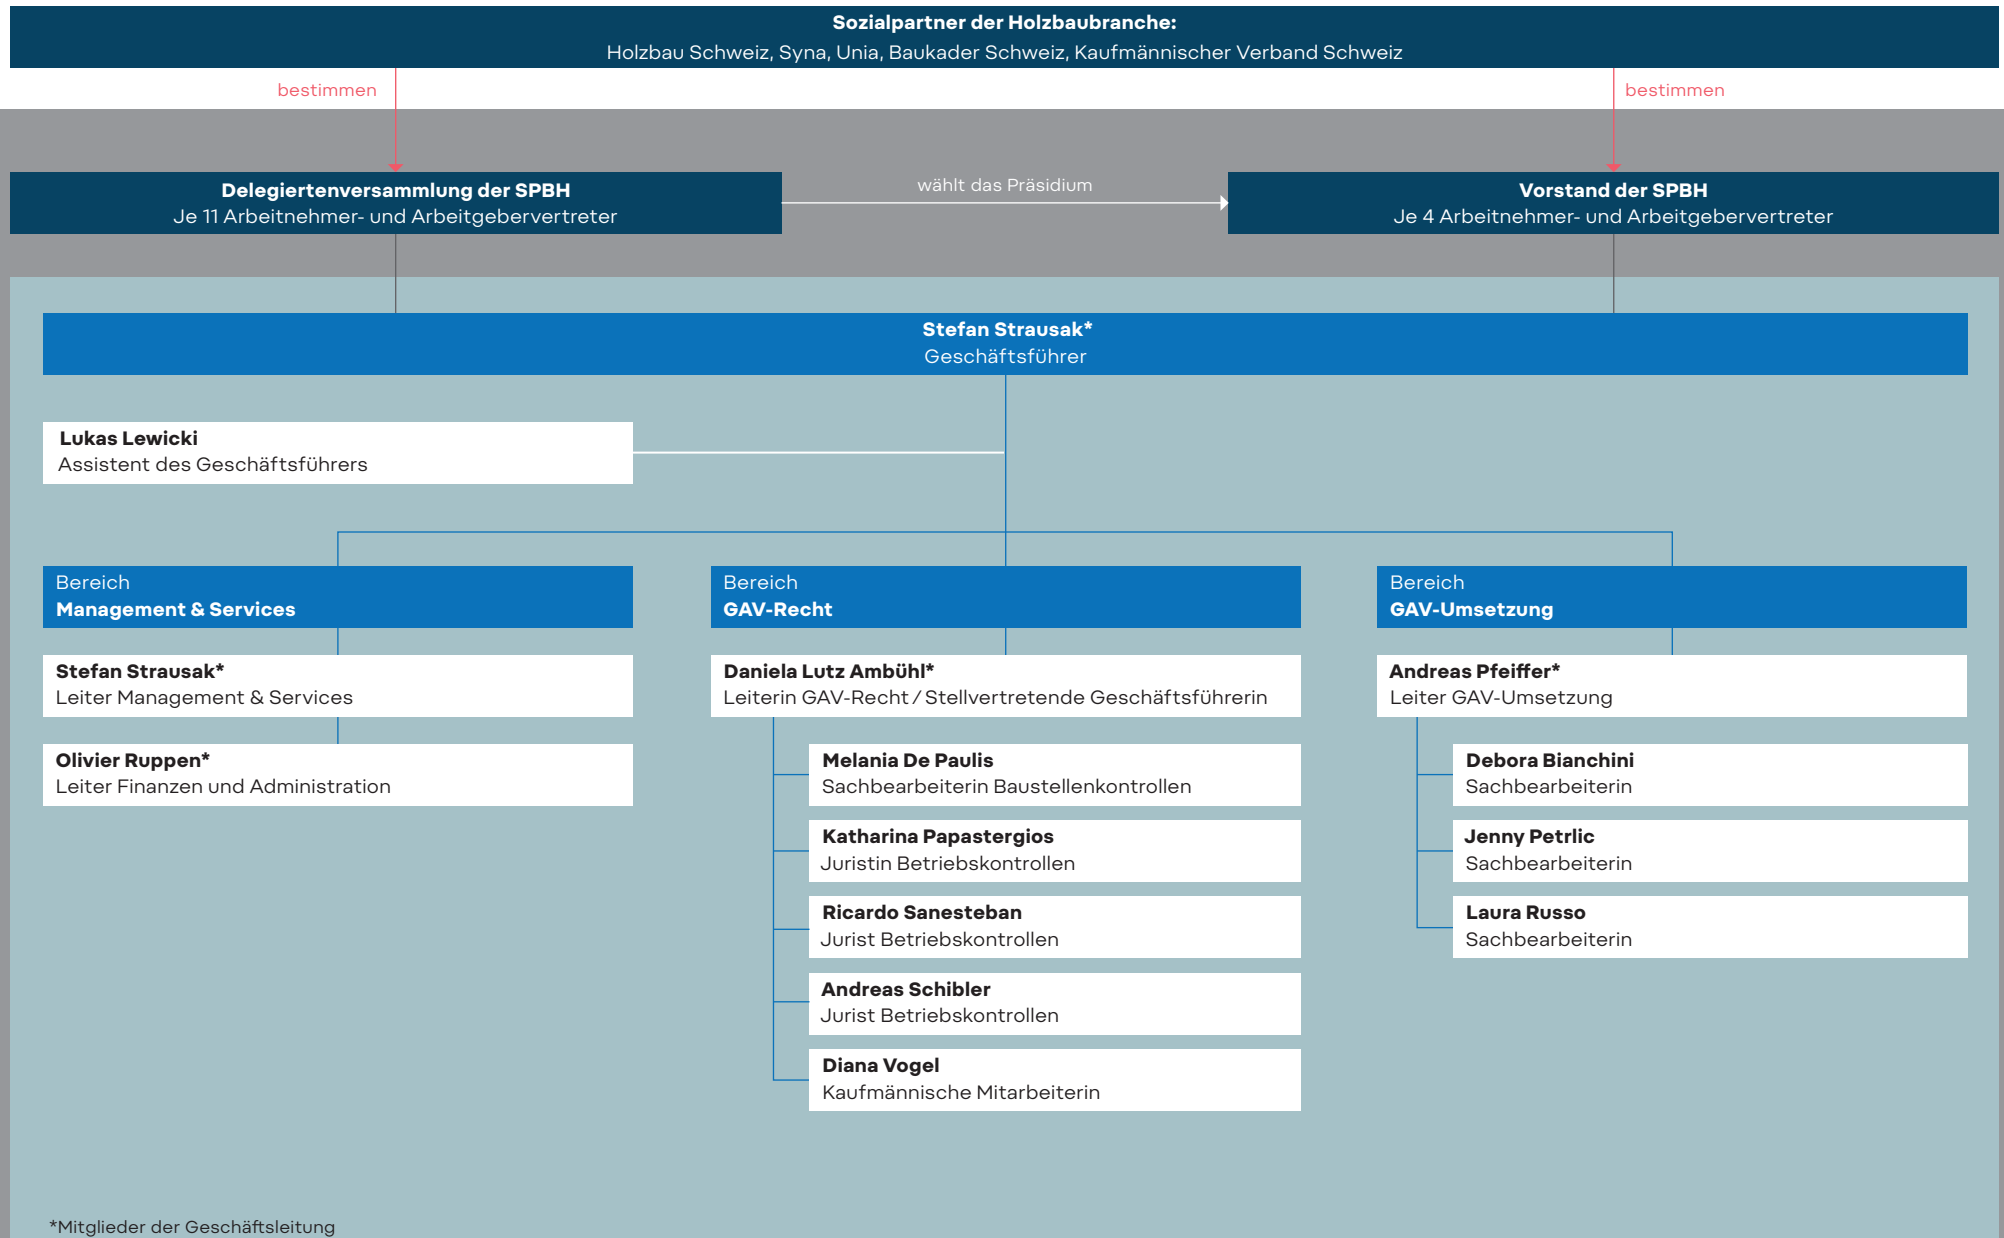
Sozialpartner der Holzbaubranche:
Holzbau Schweiz, Syna, Unia, Baukader Schweiz, Kaufmännischer Verband Schweiz

bestimmen

bestimmen

Delegiertenversammlung der SPBH
Je 11 Arbeitnehmer- und Arbeitgebervertreter

wählt das Präsidium

Vorstand der SPBH
Je 4 Arbeitnehmer- und Arbeitgebervertreter

Stefan Strausak*
Geschäftsführer

Lukas Lewicki
Assistent des Geschäftsführers

Bereich
Management & Services

Stefan Strausak*
Leiter Management & Services

Olivier Ruppen*
Leiter Finanzen und Administration

Bereich
GAV-Recht

Daniela Lutz Ambühl*
Leiterin GAV-Recht / Stellvertretende Geschäftsführerin

Melania De Paulis
Sachbearbeiterin Baustellenkontrollen

Katharina Papastergios
Juristin Betriebskontrollen

Ricardo Sanesteban
Jurist Betriebskontrollen

Andreas Schibler
Jurist Betriebskontrollen

Diana Vogel
Kaufmännische Mitarbeiterin

Bereich
GAV-Umsetzung

Andreas Pfeiffer*
Leiter GAV-Umsetzung

Debora Bianchini
Sachbearbeiterin

Jenny Petrlic
Sachbearbeiterin

Laura Russo
Sachbearbeiterin

*Mitglieder der Geschäftsleitung